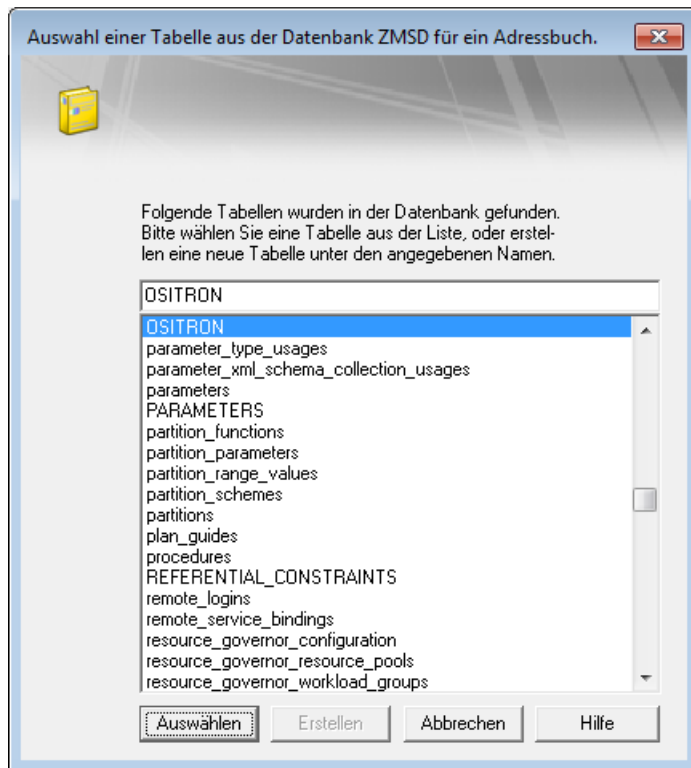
Auswahl einer Tabelle aus der Datenbank ZMSD für ein Adressbuch.

Folgende Tabellen wurden in der Datenbank gefunden. Bitte wählen Sie eine Tabelle aus der Liste, oder erstellen eine neue Tabelle unter den angegebenen Namen.

OSITRON

OSITRON
parameter_type_usages
parameter_xml_schema_collection_usages
parameters
PARAMETERS
partition_functions
partition_parameters
partition_range_values
partition_schemes
partitions
plan_guides
procedures
REFERENTIAL_CONSTRAINTS
remote_logins
remote_service_bindings
resource_governor_configuration
resource_governor_resource_pools
resource_governor_workload_groups

Auswählen
Erstellen
Abbrechen
Hilfe